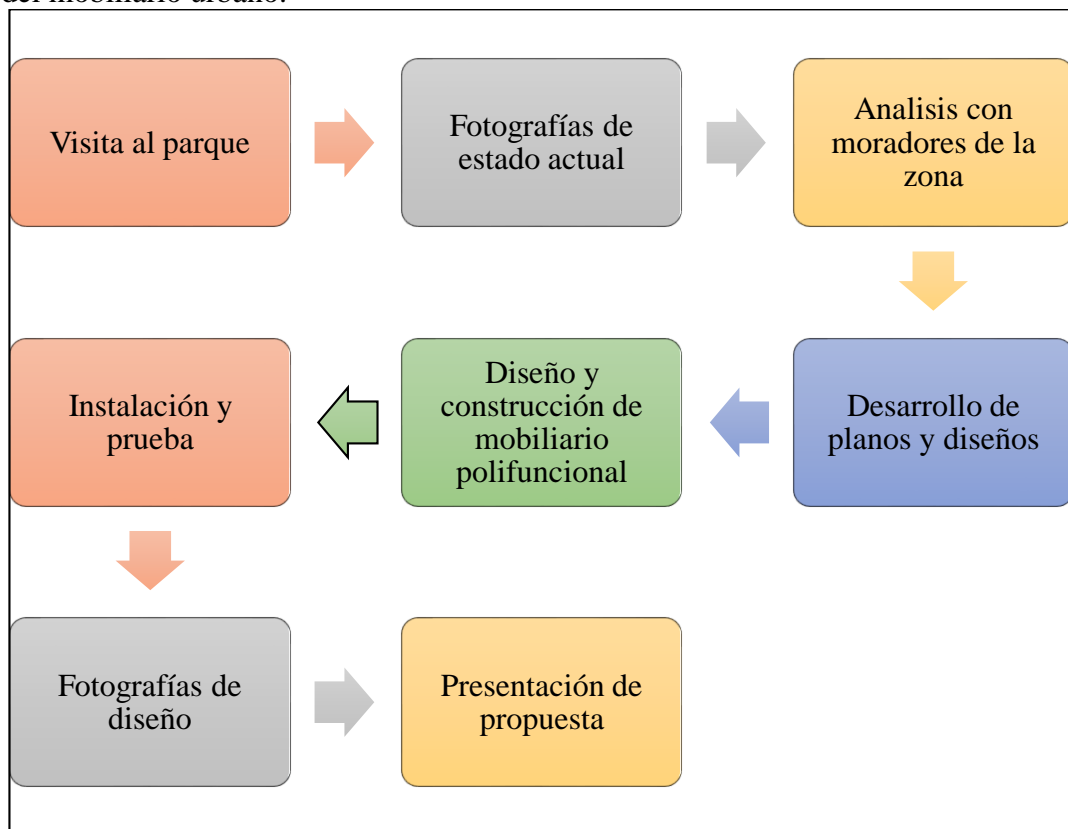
del mobiliario urbano.

Visita al parque

Fotografías de estado actual

Analisis con moradores de la zona

Desarrollo de planos y diseños

Diseño y construcción de mobiliario polifuncional

Instalación y prueba

Fotografías de diseño

Presentación de propuesta